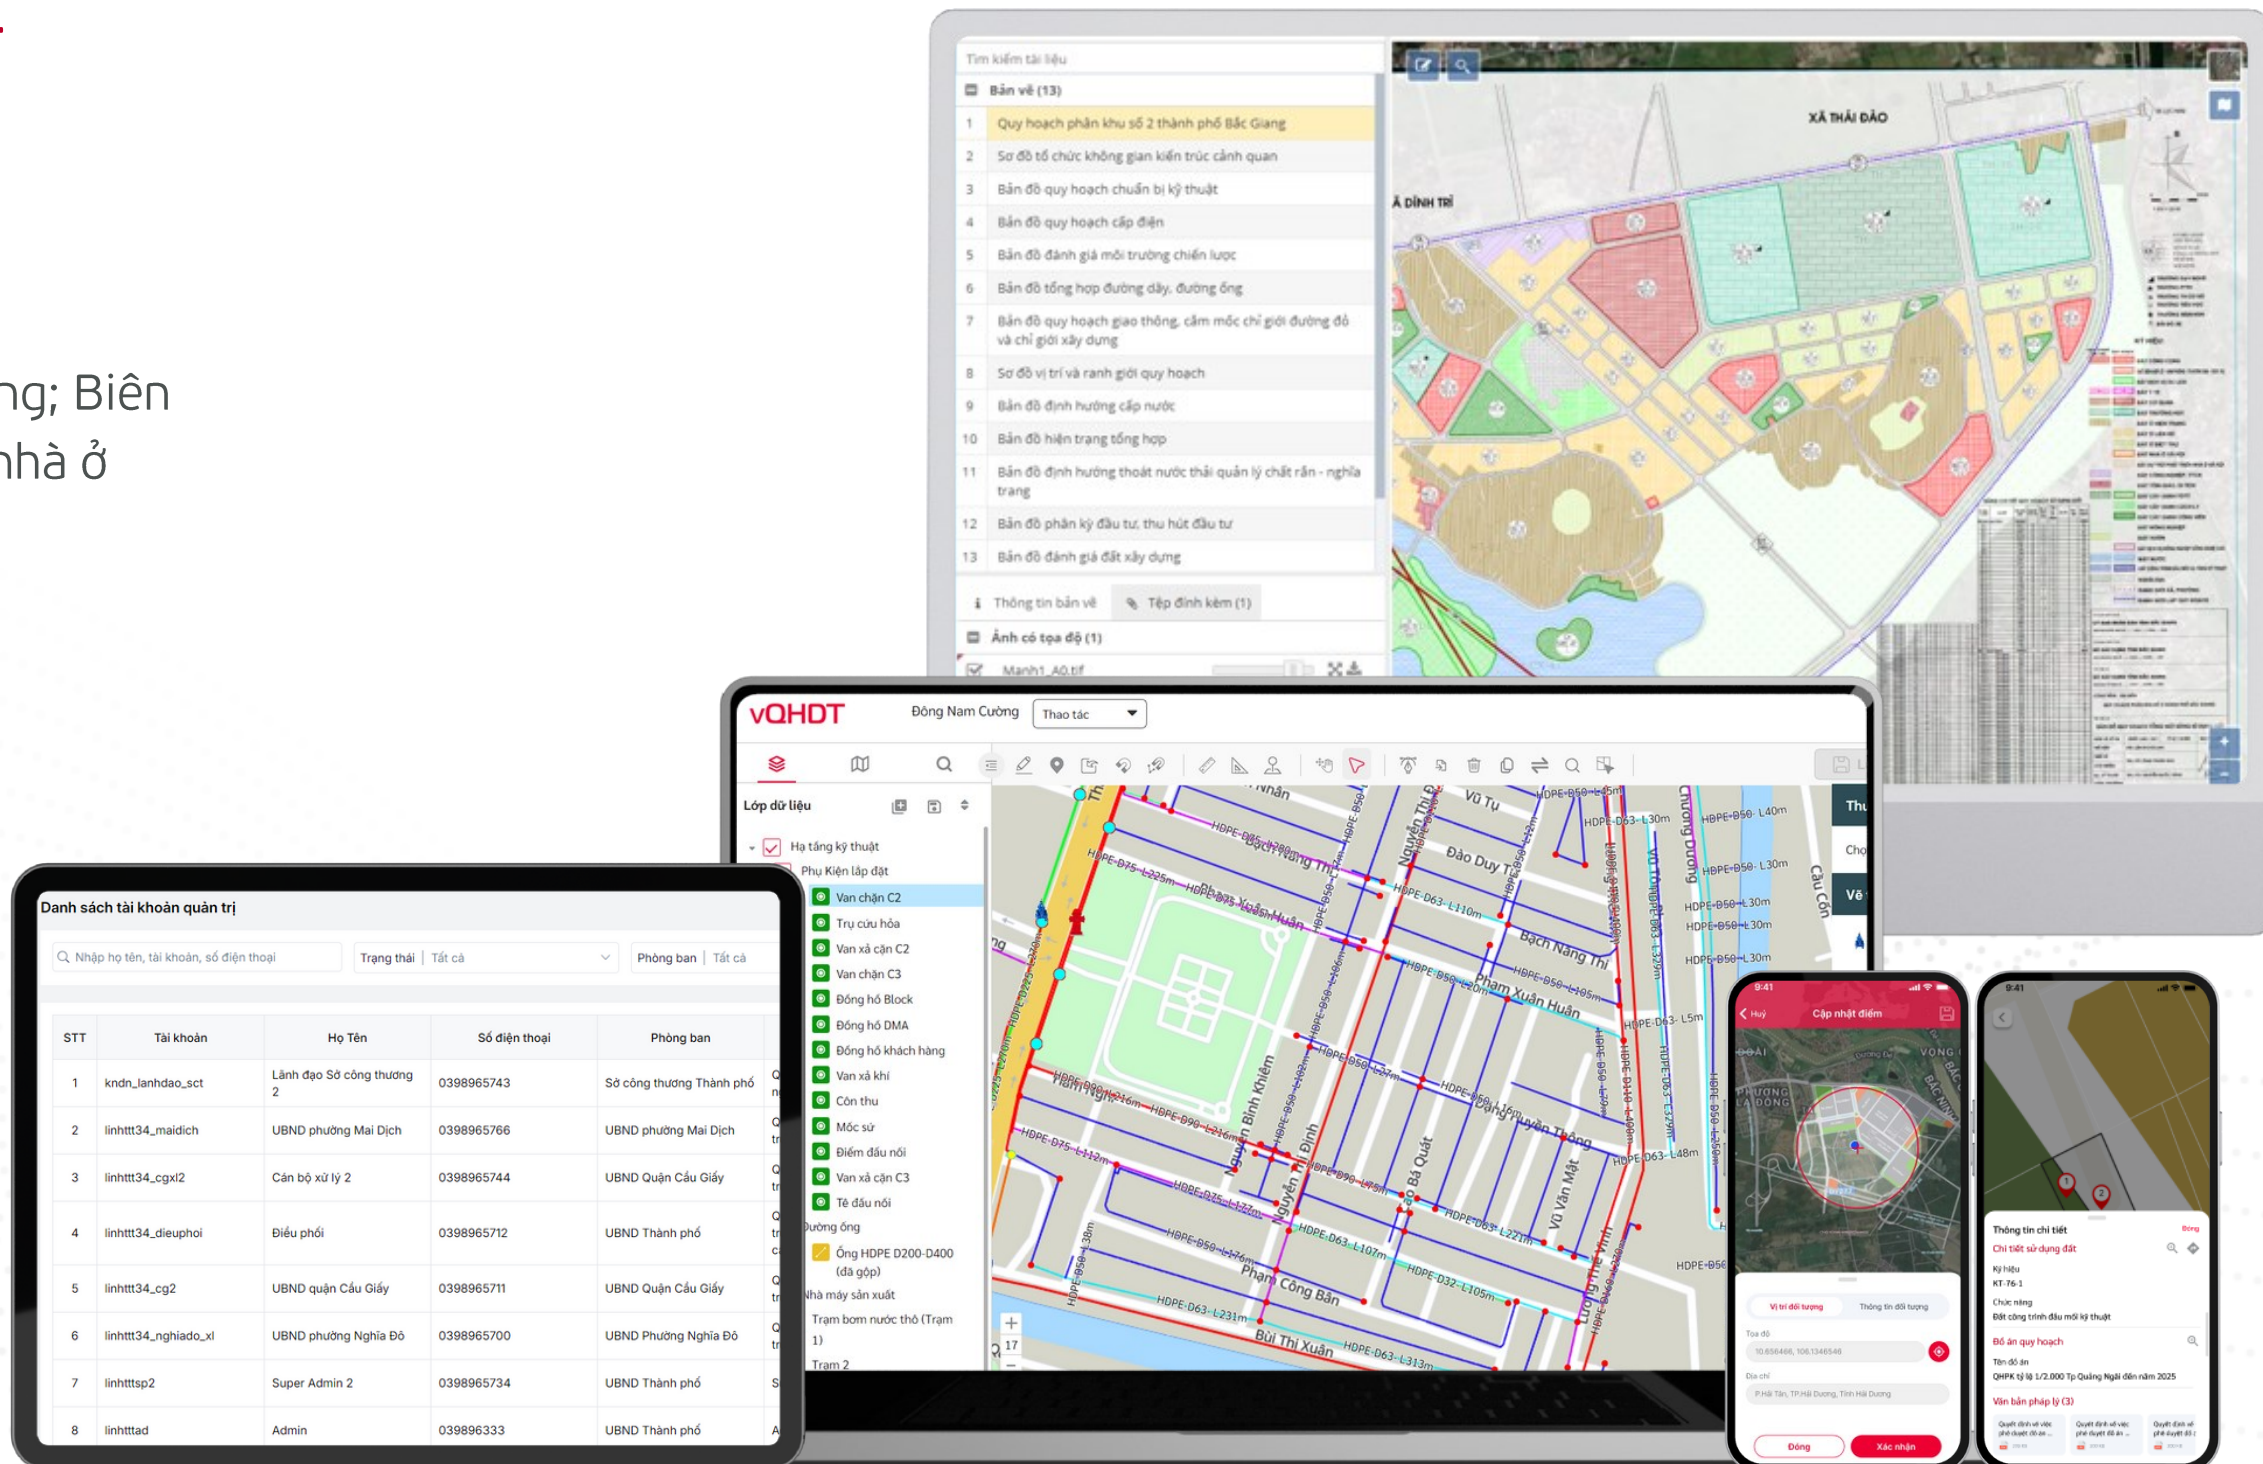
ng; Biên
nhà ở

Tìm kiếm tài liệu
Bản vẽ (13)
1 Quy hoạch phân khu số 2 thành phố Bắc Giang
2 Sơ đồ tổ chức không gian kiến trúc cảnh quan
3 Bản đồ quy hoạch chuẩn bị kỹ thuật
4 Bản đồ quy hoạch cấp điện
5 Bản đồ đánh giá môi trường chiến lược
6 Bản đồ tổng hợp đường dây, đường ống
7 Bản đồ quy hoạch giao thông, cắm mốc chỉ giới đường đỏ và chỉ giới xây dựng
8 Sơ đồ vị trí và ranh giới quy hoạch
9 Bản đồ định hướng cấp nước
10 Bản đồ hiện trạng tổng hợp
11 Bản đồ định hướng thoát nước thải quản lý chất rắn - nghĩa trang
12 Bản đồ phân kỳ đầu tư, thu hút đầu tư
13 Bản đồ đánh giá đất xây dựng
Thông tin bản vẽ
Tệp đính kèm (1)
Ảnh có tọa độ (1)
Manh1_A0.tif

XÃ THÁI ĐÀO
Ã DĨNH TRÌ

vQHDT
Đông Nam Cường
Thao tác
Lớp dữ liệu
Hạ tầng kỹ thuật
Phụ Kiện lắp đặt
Van chặn C2
Trụ cứu hỏa
Van xả cặn C2
Van chặn C3
Đồng hồ Block
Đồng hồ DMA
Đồng hồ khách hàng
Van xả khí
Côn thu
Mốc sứ
Điểm đấu nối
Van xả cặn C3
Tê đầu nối
Đường ống
Ống HDPE D200-D400 (đã gộp)
Nhà máy sản xuất
Trạm bơm nước thô (Trạm 1)
Trạm 2
Thu
Cho
Vẽ
Vũ Tụ
Đào Duy Từ
Bạch Năng Thi
Phạm Xuân Huân
Nguyễn Bình Khiêm
Nguyễn Thị Định
Bá Quát
Vũ Văn Mật
Phạm Công Bân
Bùi Thị Xuân
Chương Dương
Cầu Cốn
HDPE-D63-L30m
HDPE-D50-L40m
HDPE-D50-L30m
17

Danh sách tài khoản quản trị
Nhập họ tên, tài khoản, số điện thoại
Trạng thái | Tất cả
Phòng ban | Tất cả

| STT | Tài khoản | Họ Tên | Số điện thoại | Phòng ban |
|---|---|---|---|---|
| 1 | kndn_lanhdao_sct | Lãnh đạo Sở công thương 2 | 0398965743 | Sở công thương Thành phố |
| 2 | linhttt34_maidich | UBND phường Mai Dịch | 0398965766 | UBND phường Mai Dịch |
| 3 | linhttt34_cgxl2 | Cán bộ xử lý 2 | 0398965744 | UBND Quận Cầu Giấy |
| 4 | linhttt34_dieuphoi | Điều phối | 0398965712 | UBND Thành phố |
| 5 | linhttt34_cg2 | UBND quận Cầu Giấy | 0398965711 | UBND Quận Cầu Giấy |
| 6 | linhttt34_nghiado_xl | UBND phường Nghĩa Đô | 0398965700 | UBND Phường Nghĩa Đô |
| 7 | linhtttsp2 | Super Admin 2 | 0398965734 | UBND Thành phố |
| 8 | linhtttad | Admin | 039896333 | UBND Thành phố |

9:41
Huỷ
Cập nhật điểm
Vị trí đối tượng
Thông tin đối tượng
Tọa độ
10.656486, 106.1346546
Địa chỉ
P.Hải Tân, TP.Hải Dương, Tỉnh Hải Dương
Đóng
Xác nhận

9:41
Thông tin chi tiết
Đóng
Chi tiết sử dụng đất
Ký hiệu
KT-76-1
Chức năng
Đất công trình đầu mối kỹ thuật
Đồ án quy hoạch
Tên đồ án
QHPK tỷ lệ 1/2.000 Tp Quảng Ngãi đến năm 2025
Văn bản pháp lý (3)